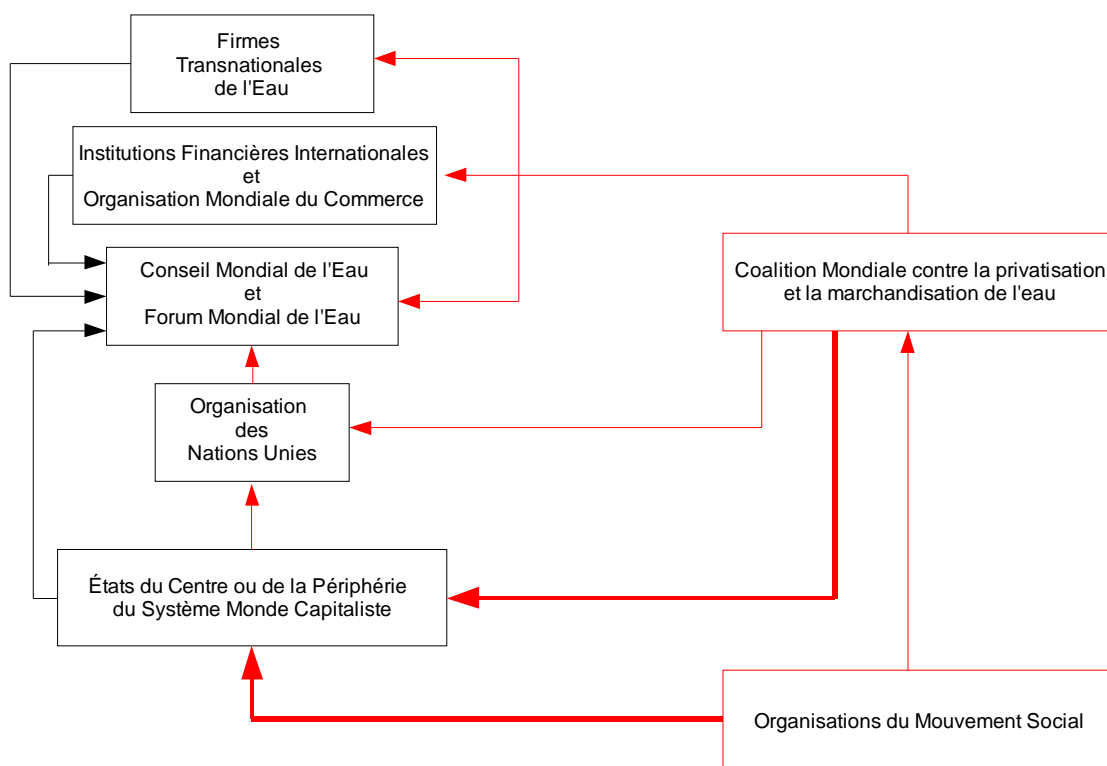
Firmes Transnationales de l'Eau

Institutions Financières Internationales et Organisation Mondiale du Commerce

Conseil Mondial de l'Eau et Forum Mondial de l'Eau

Coalition Mondiale contre la privatisation et la marchandisation de l'eau

Organisation des Nations Unies

États du Centre ou de la Périphérie du Système Monde Capitaliste

Organisations du Mouvement Social